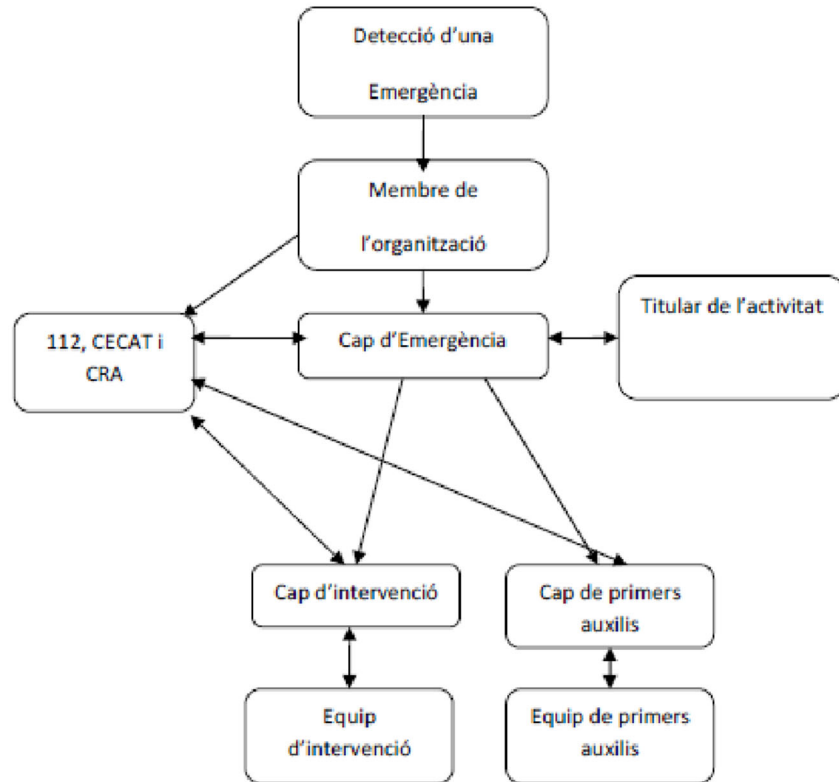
Detecció d'una Emergència

Membre de l'organització

112, CECAT i CRA

Cap d'Emergència

Titular de l'activitat

Cap d'intervenció

Cap de primers auxilis

Equip d'intervenció

Equip de primers auxilis